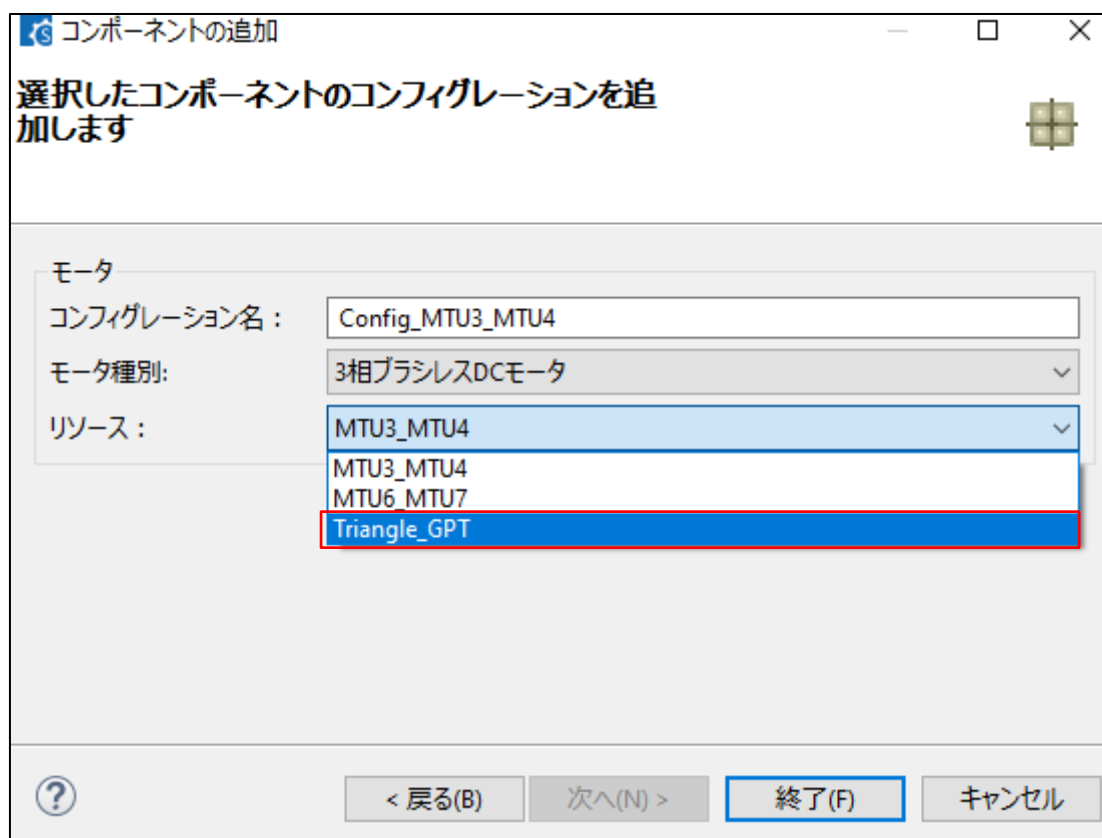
コンポーネントの追加

選択したコンポーネントのコンフィグレーションを追加します

モータ

コンフィグレーション名： Config_MTU3_MTU4

モータ種別: 3相ブラシレスDCモータ

リソース： MTU3_MTU4

MTU3_MTU4
MTU6_MTU7
Triangle_GPT

?

< 戻る(B) 次へ(N) > 終了(F) キャンセル